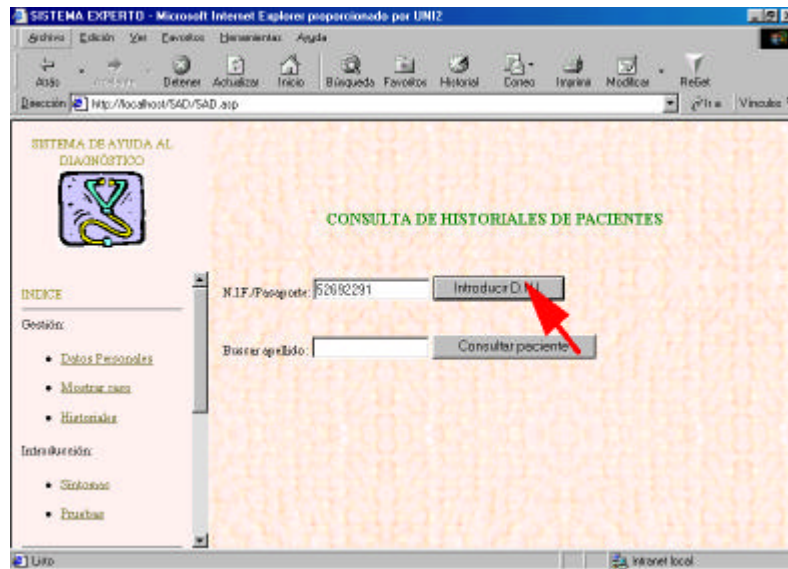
SISTEMA EXPERTO - Microsoft Internet Explorer proporcionado por UNI2

Archivo Edición Ver Favoritos Herramientas Ayuda

Atrás Adelante Detener Actualizar Inicio Búsqueda Favoritos Historial Correo Imprimir Modificar RealJet

Dirección http://localhost/SAD/SAD.asp Ir a Vínculos

SISTEMA DE AYUDA AL DIAGNÓSTICO

INDICE

Gestión:

• Datos Personales
• Mostrar casos
• Historiales

Introducción:

• Síntomas
• Pruebas

CONSULTA DE HISTORIALES DE PACIENTES

N.I.F./Pasaporte: 52692291 Introducir D.N.I.

Buscar apellido: Consultar paciente

Listo

Intranet local